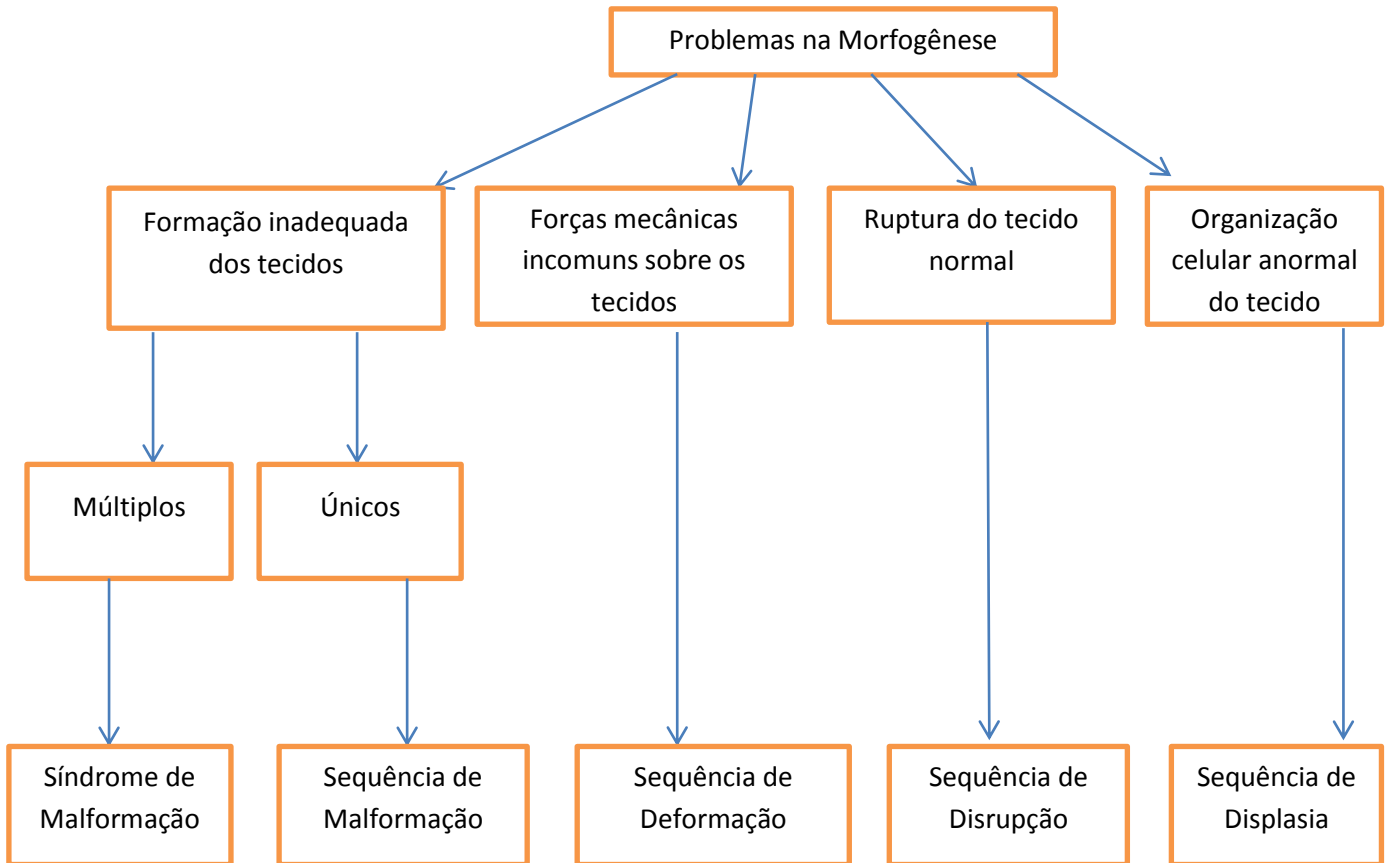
Problemas na Morfogênese

Formação inadequada dos tecidos

Forças mecânicas incomuns sobre os tecidos

Ruptura do tecido normal

Organização celular anormal do tecido

Múltiplos

Únicos

Síndrome de Malformação

Sequência de Malformação

Sequência de Deformação

Sequência de Disrupção

Sequência de Displasia